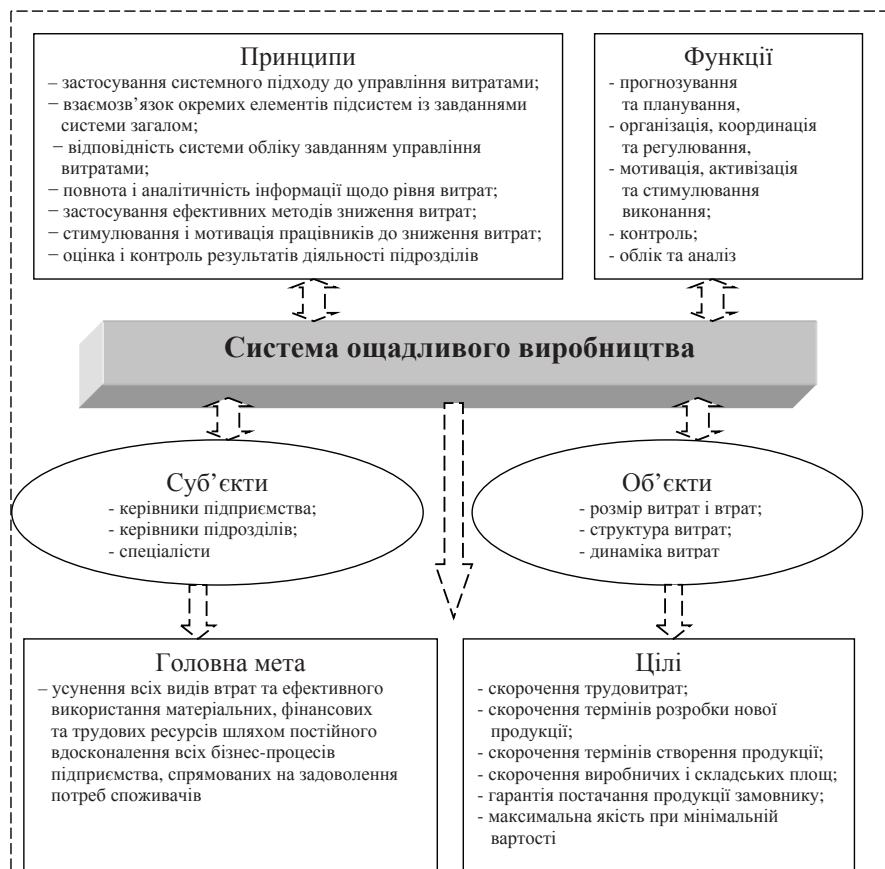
Принципи
– застосування системного підходу до управління витратами;
– взаємозв’язок окремих елементів підсистем із завданнями системи загалом;
– відповідність системи обліку завданням управління витратами;
– повнота і аналітичність інформації щодо рівня витрат;
– застосування ефективних методів зниження витрат;
– стимулювання і мотивація працівників до зниження витрат;
– оцінка і контроль результатів діяльності підрозділів

Функції
- прогнозування та планування,
- організація, координація та регулювання,
- мотивація, активізація та стимулювання виконання;
- контроль;
- облік та аналіз

Система ощадливого виробництва

Суб’єкти
- керівники підприємства;
- керівники підрозділів;
- спеціалісти

Об’єкти
- розмір витрат і втрат;
- структура витрат;
- динаміка витрат

Головна мета
– усунення всіх видів втрат та ефективного використання матеріальних, фінансових та трудових ресурсів шляхом постійного вдосконалення всіх бізнес-процесів підприємства, спрямованих на задоволення потреб споживачів

Цілі
- скорочення трудовитрат;
- скорочення термінів розробки нової продукції;
- скорочення термінів створення продукції;
- скорочення виробничих і складських площ;
- гарантія постачання продукції замовнику;
- максимальна якість при мінімальній вартості